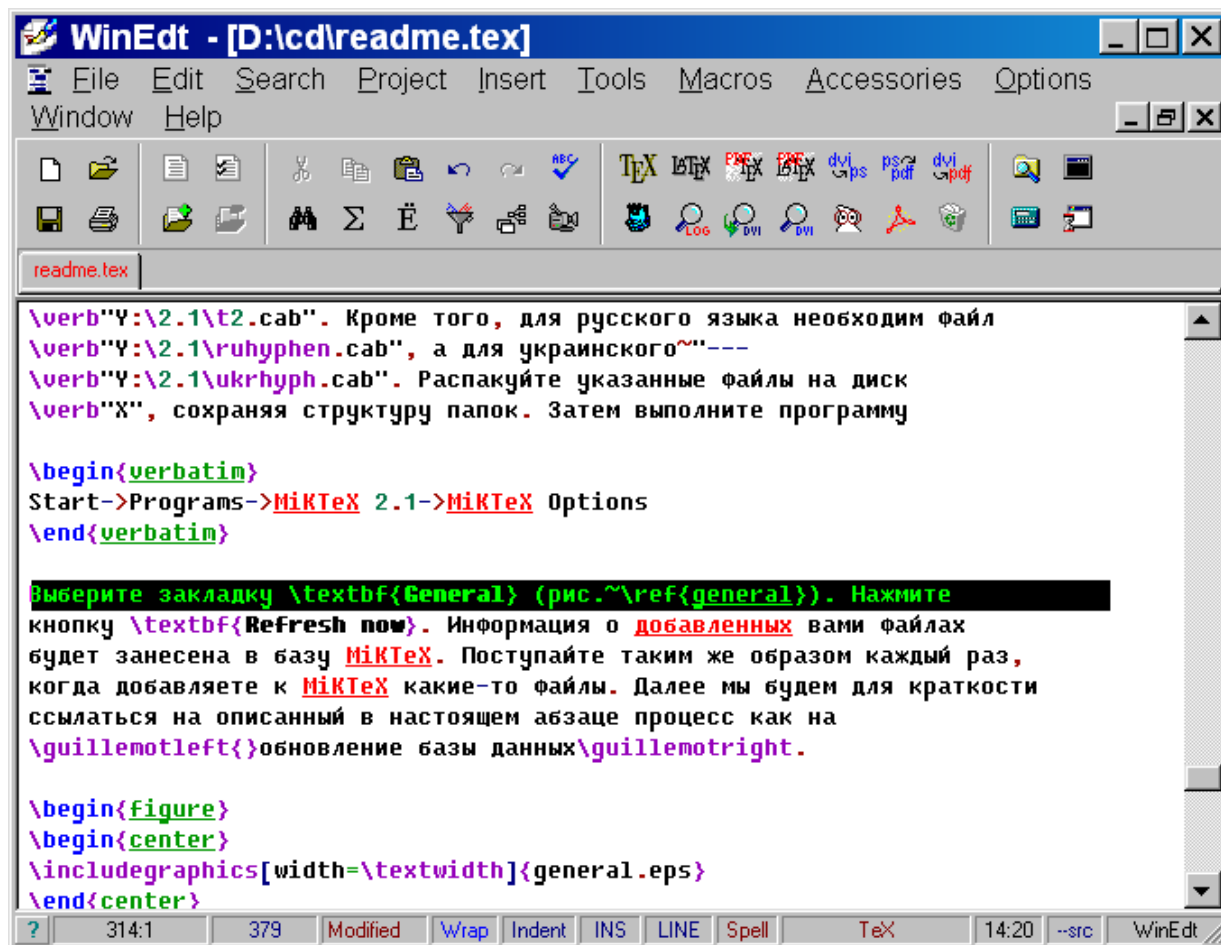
WinEdt - [D:\cd\readme.tex]

File Edit Search Project Insert Tools Macros Accessories Options Window Help

TeX LaTeX PDFTeX PDFLaTeX dvi ps ps pdf dvi pdf

LOG DVI DVI

readme.tex

\verb"Y:\2.1\t2.cab". Кроме того, для русского языка необходим файл
\verb"Y:\2.1\ruhyphen.cab", а для украинского~"---
\verb"Y:\2.1\ukrhyph.cab". Распакуйте указанные файлы на диск
\verb"X", сохраняя структуру папок. Затем выполните программу

\begin{verbatim}
Start->Programs->MiKTeX 2.1->MiKTeX Options
\end{verbatim}

Выберите закладку \textbf{General} (рис.~\ref{general}). Нажмите
кнопку \textbf{Refresh now}. Информация о добавленных вами файлах
будет занесена в базу MiKTeX. Поступайте таким же образом каждый раз,
когда добавляете к MiKTeX какие-то файлы. Далее мы будем для краткости
ссылаться на описанный в настоящем абзаце процесс как на
\guillemotleft{}обновление базы данных\guillemotright.

\begin{figure}
\begin{center}
\includegraphics[width=\textwidth]{general.eps}
\end{center}

? | 314:1 | 379 | Modified | Wrap | Indent | INS | LINE | Spell | TeX | 14:20 | --src | WinEdt